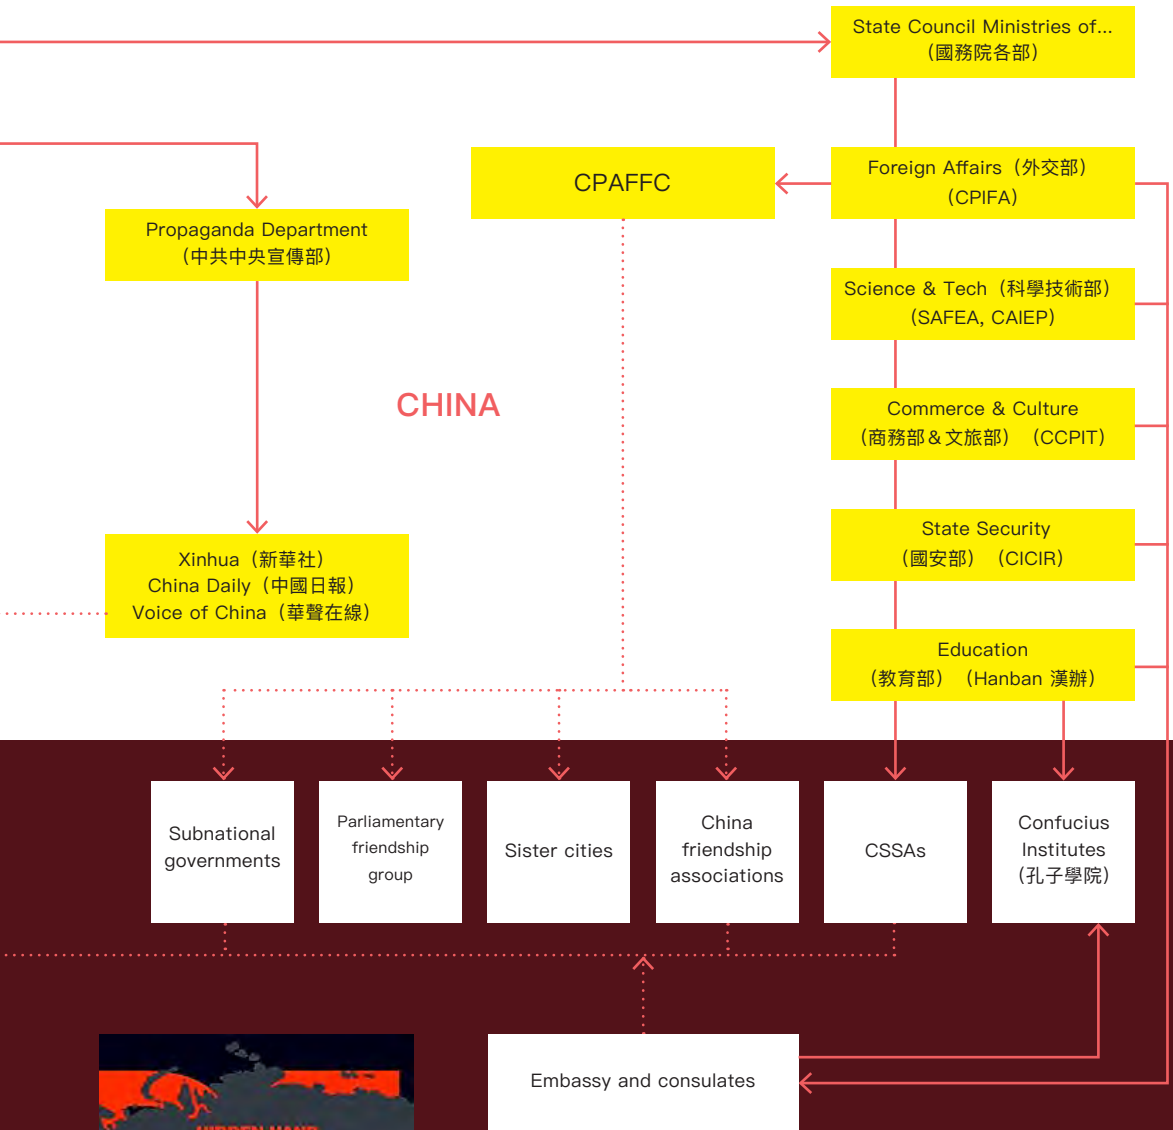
State Council Ministries of...
(國務院各部)

CPAFFC

Foreign Affairs (外交部)
(CPIFA)

Propaganda Department
(中共中央宣傳部)

Science & Tech (科學技術部)
(SAFEA, CAIEP)

CHINA

Commerce & Culture
(商務部&文旅部) (CCPIT)

State Security
(國安部) (CICIR)

Xinhua (新華社)
China Daily (中國日報)
Voice of China (華聲在線)

Education
(教育部) (Hanban 漢辦)

Subnational governments

Parliamentary friendship group

Sister cities

China friendship associations

CSSAs

Confucius Institutes
(孔子學院)

Embassy and consulates

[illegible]